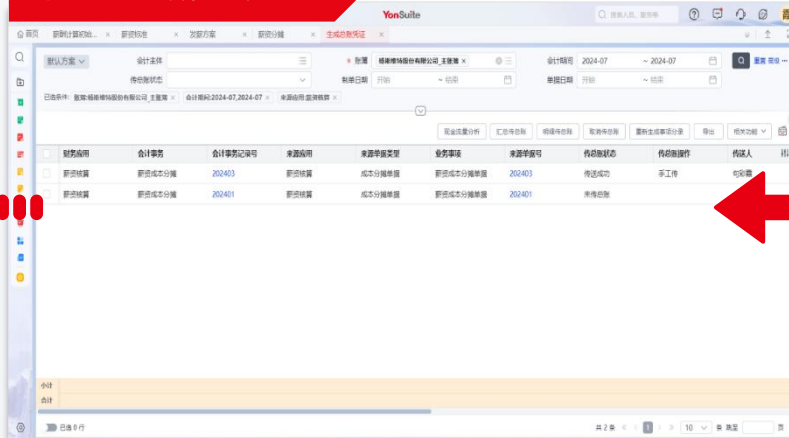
YonSuite

搜索人员、服务等

首页 | 薪酬计算初始... × | 薪资核算 × | 发薪方案 × | 薪资分摊 × | 生成总账凭证 ×

默认方案

会计主体

* 账簿 杨琳琳纺股份有限公司_主账簿 ×

会计期间 2024-07 ~ 2024-07

重置 收起

传总账状态

制单日期 开始 ~ 结束

单据日期 开始 ~ 结束

已选条件: 账簿:杨琳琳纺股份有限公司_主账簿 × 会计期间:2024-07,2024-07 × 来源应用:薪资核算 ×

现金流量分析 | 汇总传总账 | 明细传总账 | 取消传总账 | 重新生成事项分录 | 导出 | 相关功能

| | 财务应用 | 会计事务 | 会计事务记录号 | 来源应用 | 来源单据类型 | 业务事项 | 来源单据号 | 传总账状态 | 传总账操作 | 传送人 |
|---|---|---|---|---|---|---|---|---|---|---|
| | 薪资核算 | 薪资成本分摊 | 202403 | 薪资核算 | 成本分摊单据 | 薪资成本分摊单据 | 202403 | 传送成功 | 手工传 | 包宏霞 |
| | 薪资核算 | 薪资成本分摊 | 202401 | 薪资核算 | 成本分摊单据 | 薪资成本分摊单据 | 202401 | 未传总账 | | |

小计

合计

已选 0 行

共 2 条 1 10 条/页 跳至 页